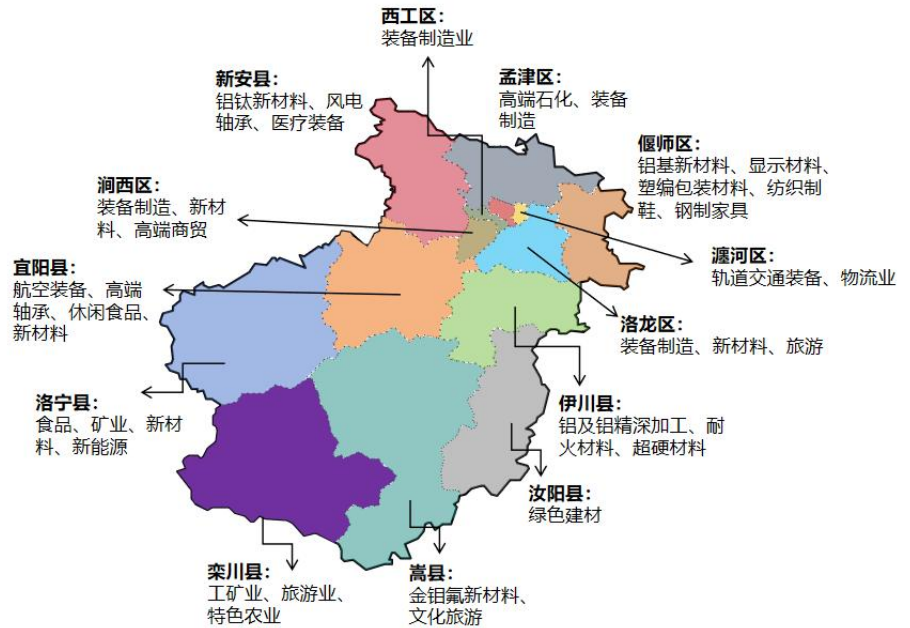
西工区：
装备制造业

新安县：
铝钛新材料、风电轴承、医疗装备

孟津区：
高端石化、装备制造

偃师区：
铝基新材料、显示材料、塑编包装材料、纺织制鞋、钢制家具

涧西区：
装备制造、新材料、高端商贸

瀍河区：
轨道交通装备、物流业

宜阳县：
航空装备、高端轴承、休闲食品、新材料

洛龙区：
装备制造、新材料、旅游

洛宁县：
食品、矿业、新材料、新能源

伊川县：
铝及铝精深加工、耐火材料、超硬材料

汝阳县：
绿色建材

栾川县：
工矿业、旅游业、特色农业

嵩县：
金钼氟新材料、文化旅游